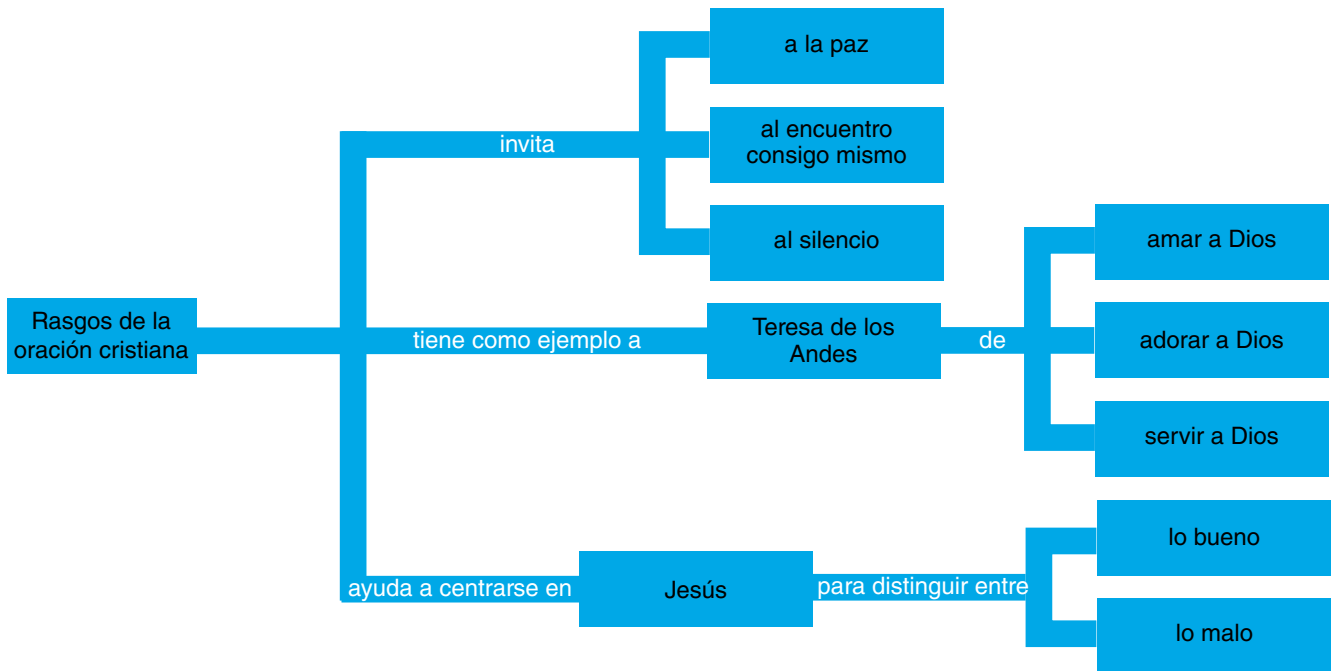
Rasgos de la oración cristiana

invita

a la paz

al encuentro consigo mismo

al silencio

tiene como ejemplo a

Teresa de los Andes

de

amar a Dios

adorar a Dios

servir a Dios

ayuda a centrarse en

Jesús

para distinguir entre

lo bueno

lo malo